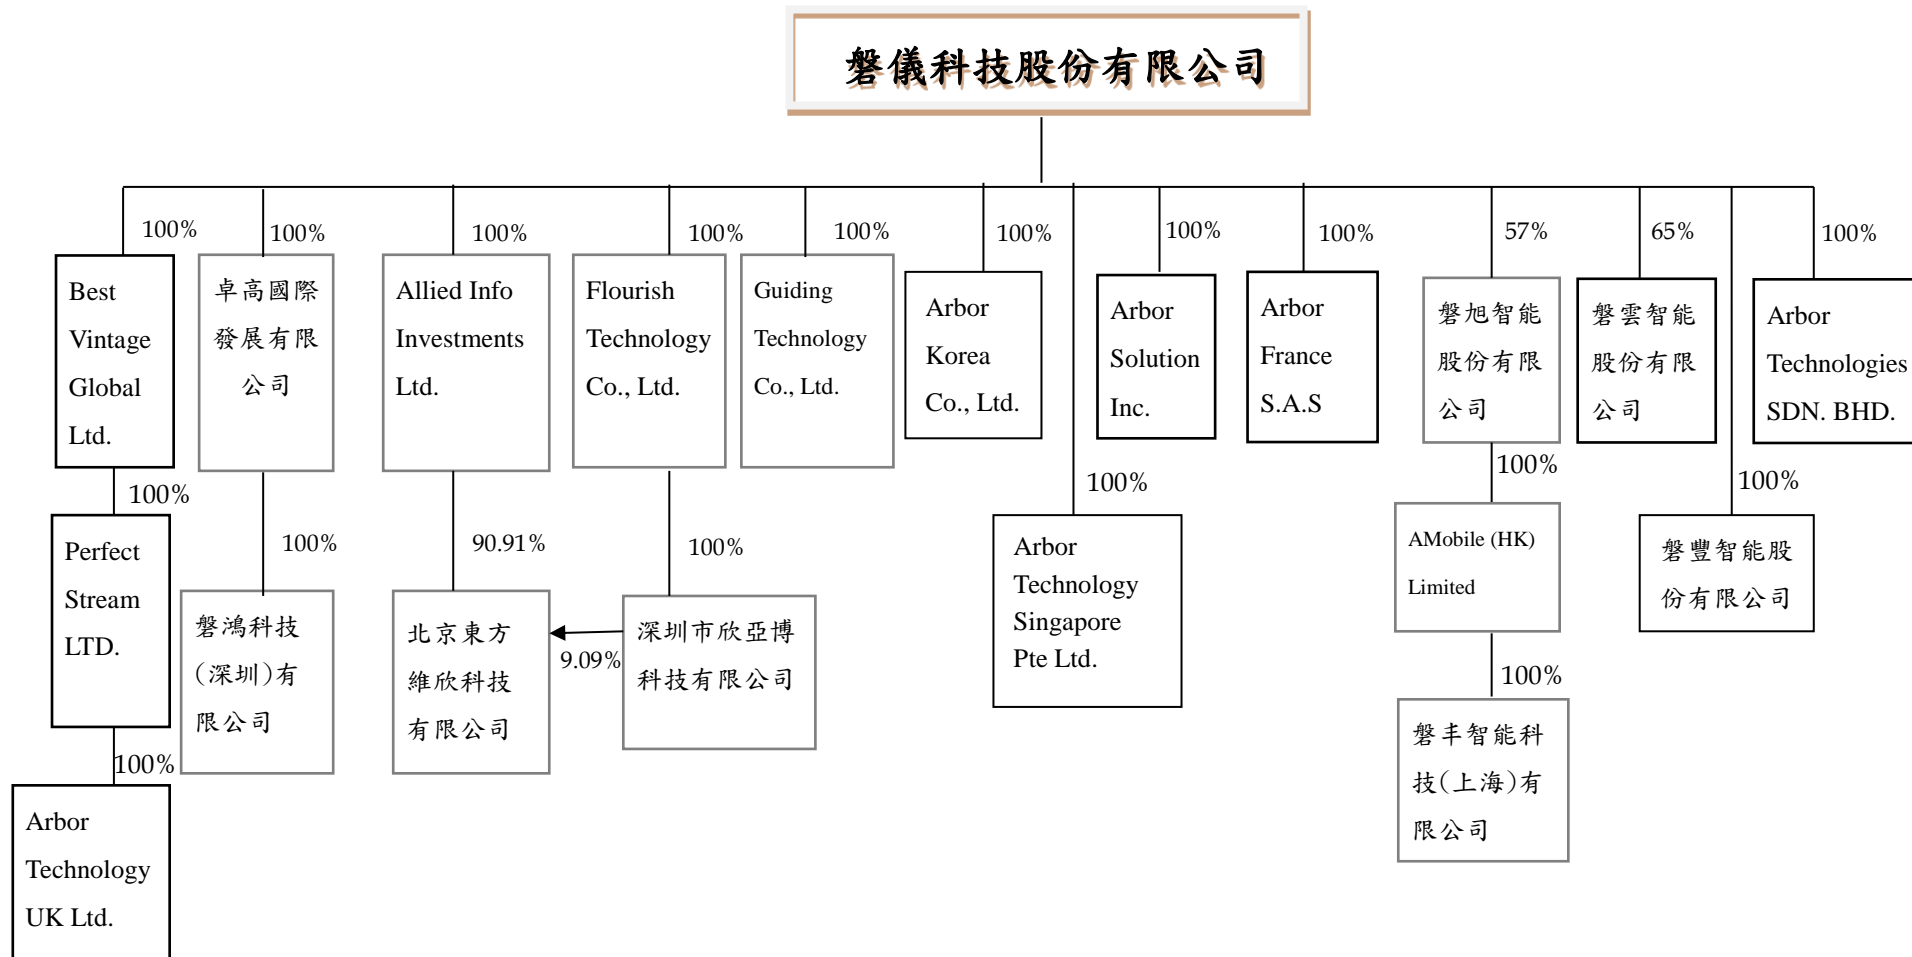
磐儀科技股份有限公司

100%
Best Vintage Global Ltd.
100%
Perfect Stream LTD.
100%
Arbor Technology UK Ltd.

100%
卓高國際發展有限公司
100%
磐鴻科技(深圳)有限公司

100%
Allied Info Investments Ltd.
90.91%
北京東方維欣科技有限公司

100%
Flourish Technology Co., Ltd.
100%
深圳市欣亞博科技有限公司
9.09%

100%
Guiding Technology Co., Ltd.

100%
Arbor Korea Co., Ltd.

100%
Arbor Technology Singapore Pte Ltd.

100%
Arbor Solution Inc.

100%
Arbor France S.A.S

57%
磐旭智能股份有限公司
100%
AMobile (HK) Limited
100%
磐丰智能科技(上海)有限公司

65%
磐雲智能股份有限公司

100%
磐豐智能股份有限公司

100%
Arbor Technologies SDN. BHD.